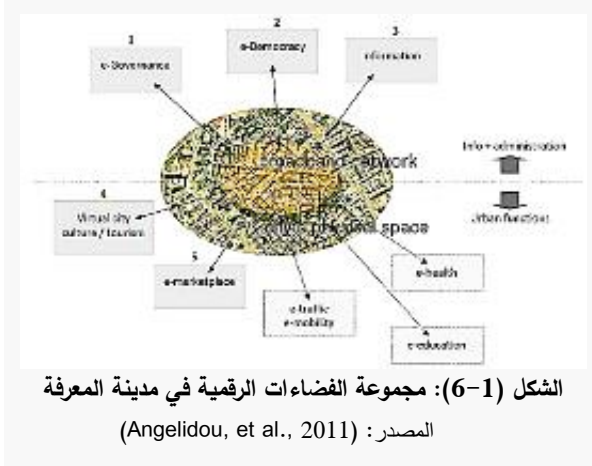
1
e-Governance

2
e-Democracy

3
information

Broadband network

Info + administration

Urban functions

4
Virtual city culture / tourism

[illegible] physical space

5
e-marketplace

e-traffic e-mobility

e-health

e-education

الشكل (1-6): مجموعة الفضاءات الرقمية في مدينة المعرفة

المصدر: (Angelidou, et al., 2011)